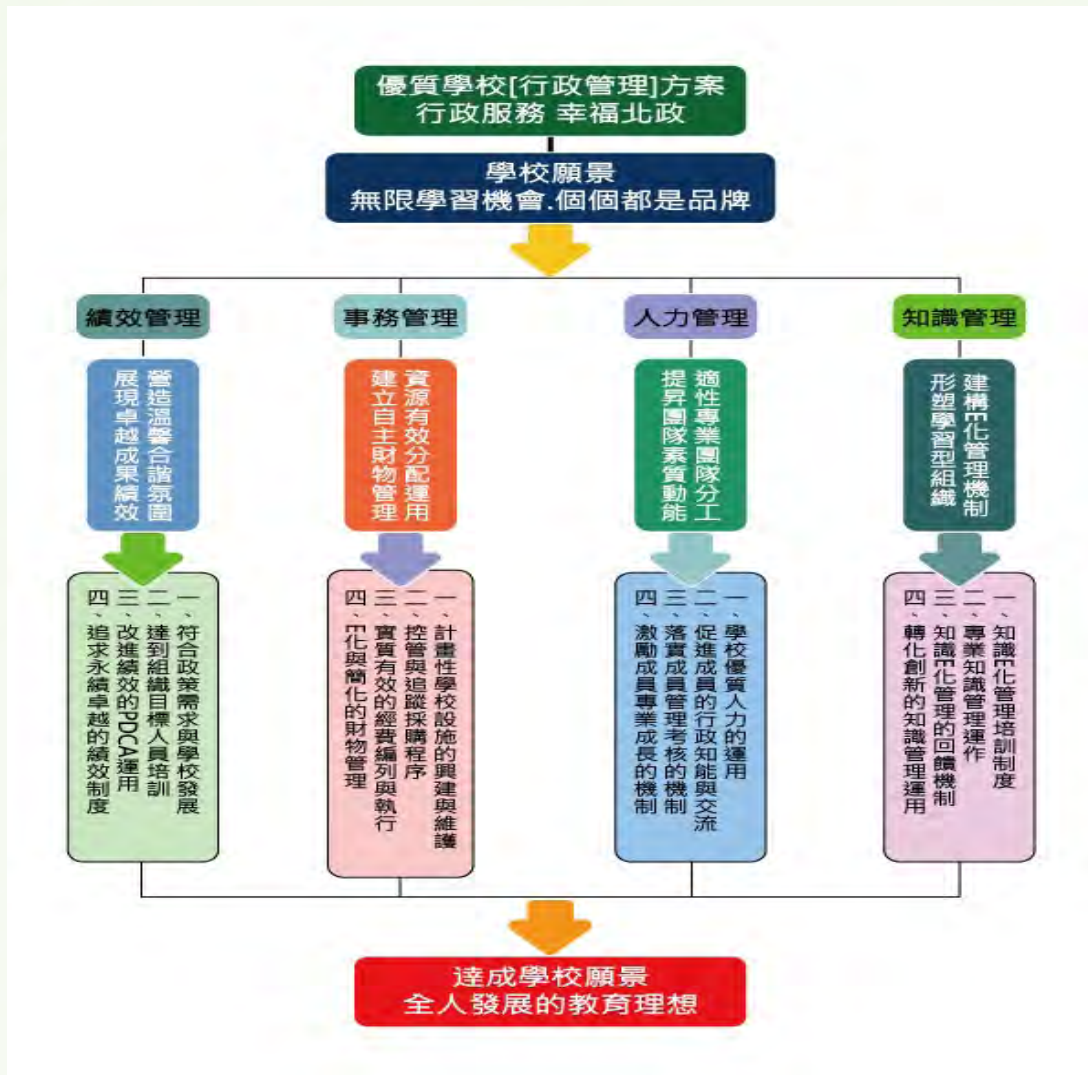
優質學校[行政管理]方案
行政服務 幸福北政

學校願景
無限學習機會.個個都是品牌

績效管理

營造溫馨合諧氛圍
展現卓越成果績效

一、符合政策需求與學校發展
二、達到組織目標人員培訓
三、改進績效的PDCA運用
四、追求永續卓越的績效制度

事務管理

資源有效分配運用
建立自主財物管理

一、計畫性學校設施的興建與維護
二、控管與追蹤採購程序
三、實質有效的經費編列與執行
四、E化與簡化的財物管理

人力管理

適性專業團隊分工
提昇團隊素質動能

一、學校優質人力的運用
二、促進成員的行政知能與交流
三、落實成員管理考核的機制
四、激勵成員專業成長的機制

知識管理

建構E化管理機制
形塑學習型組織

一、知識E化管理培訓制度
二、專業知識管理運作
三、知識E化管理的回饋機制
四、轉化創新的知識管理運用

達成學校願景
全人發展的教育理想